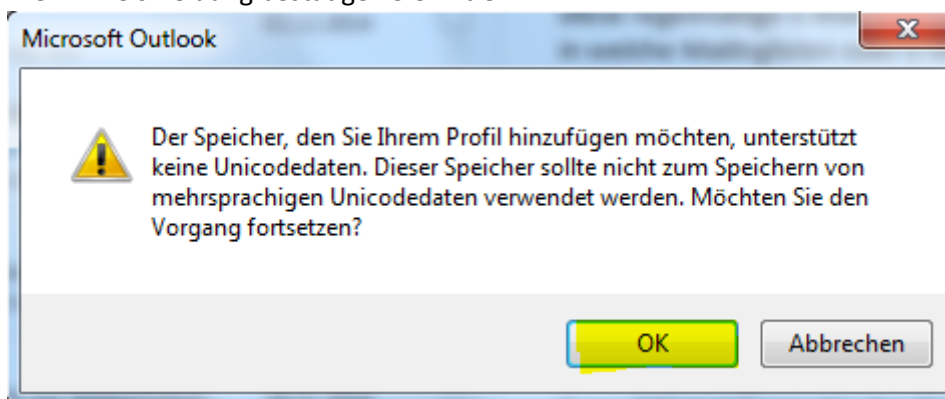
Microsoft Outlook

Der Speicher, den Sie Ihrem Profil hinzufügen möchten, unterstützt keine Unicodedaten. Dieser Speicher sollte nicht zum Speichern von mehrsprachigen Unicodedaten verwendet werden. Möchten Sie den Vorgang fortsetzen?

OK

Abbrechen